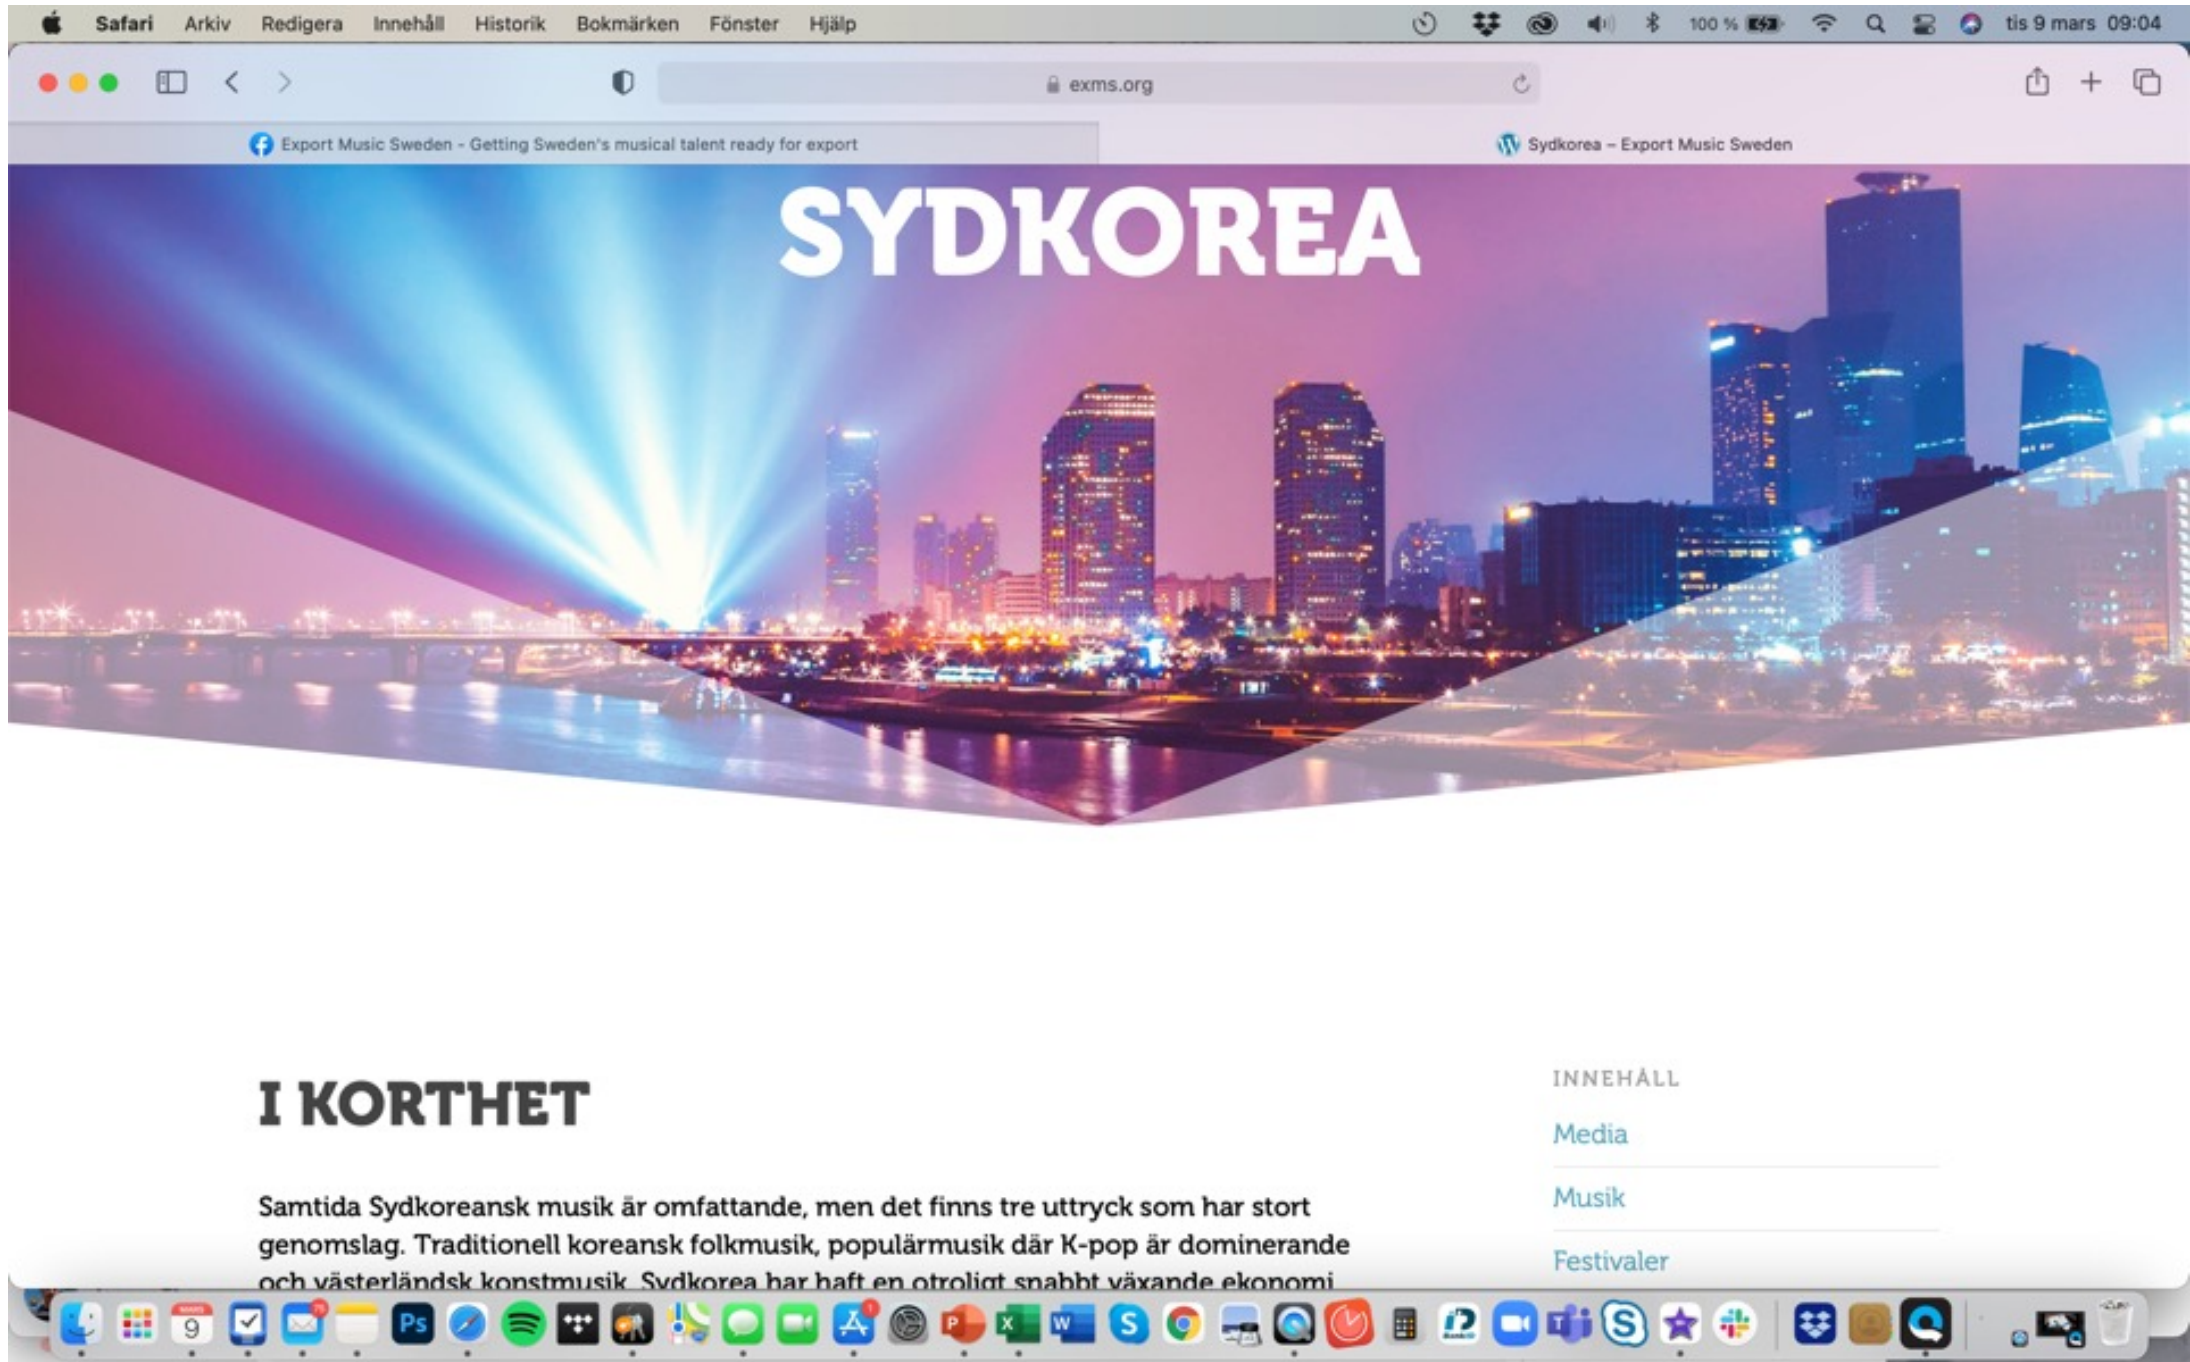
Safari Arkiv Redigera Innehåll Historik Bokmärken Fönster Hjälp

100 % tis 9 mars 09:04

exms.org

Export Music Sweden - Getting Sweden's musical talent ready for export

Sydkorea – Export Music Sweden

SYDKOREA

I KORTHET

Samtida Sydkoreansk musik är omfattande, men det finns tre uttryck som har stort genomslag. Traditionell koreansk folkmusik, populärmusik där K-pop är dominerande och västerländsk konstmusik. Sydkorea har haft en otroligt snabbt växande ekonomi

INNEHÅLL

Media

Musik

Festivaler